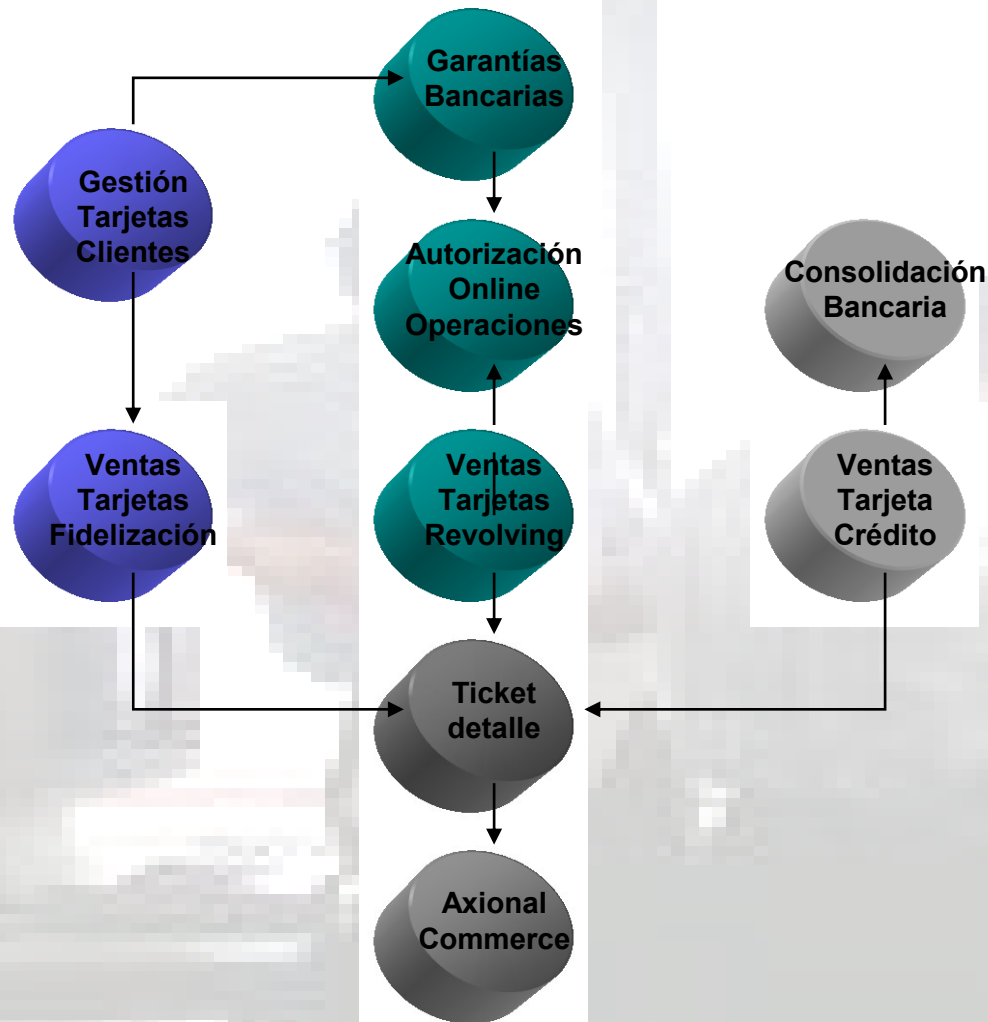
Garantías Bancarias

Gestión Tarjetas Clientes

Autorización Online Operaciones

Consolidación Bancaria

Ventas Tarjetas Fidelización

Ventas Tarjetas Revolving

Ventas Tarjeta Crédito

Ticket detalle

Axional Commerce